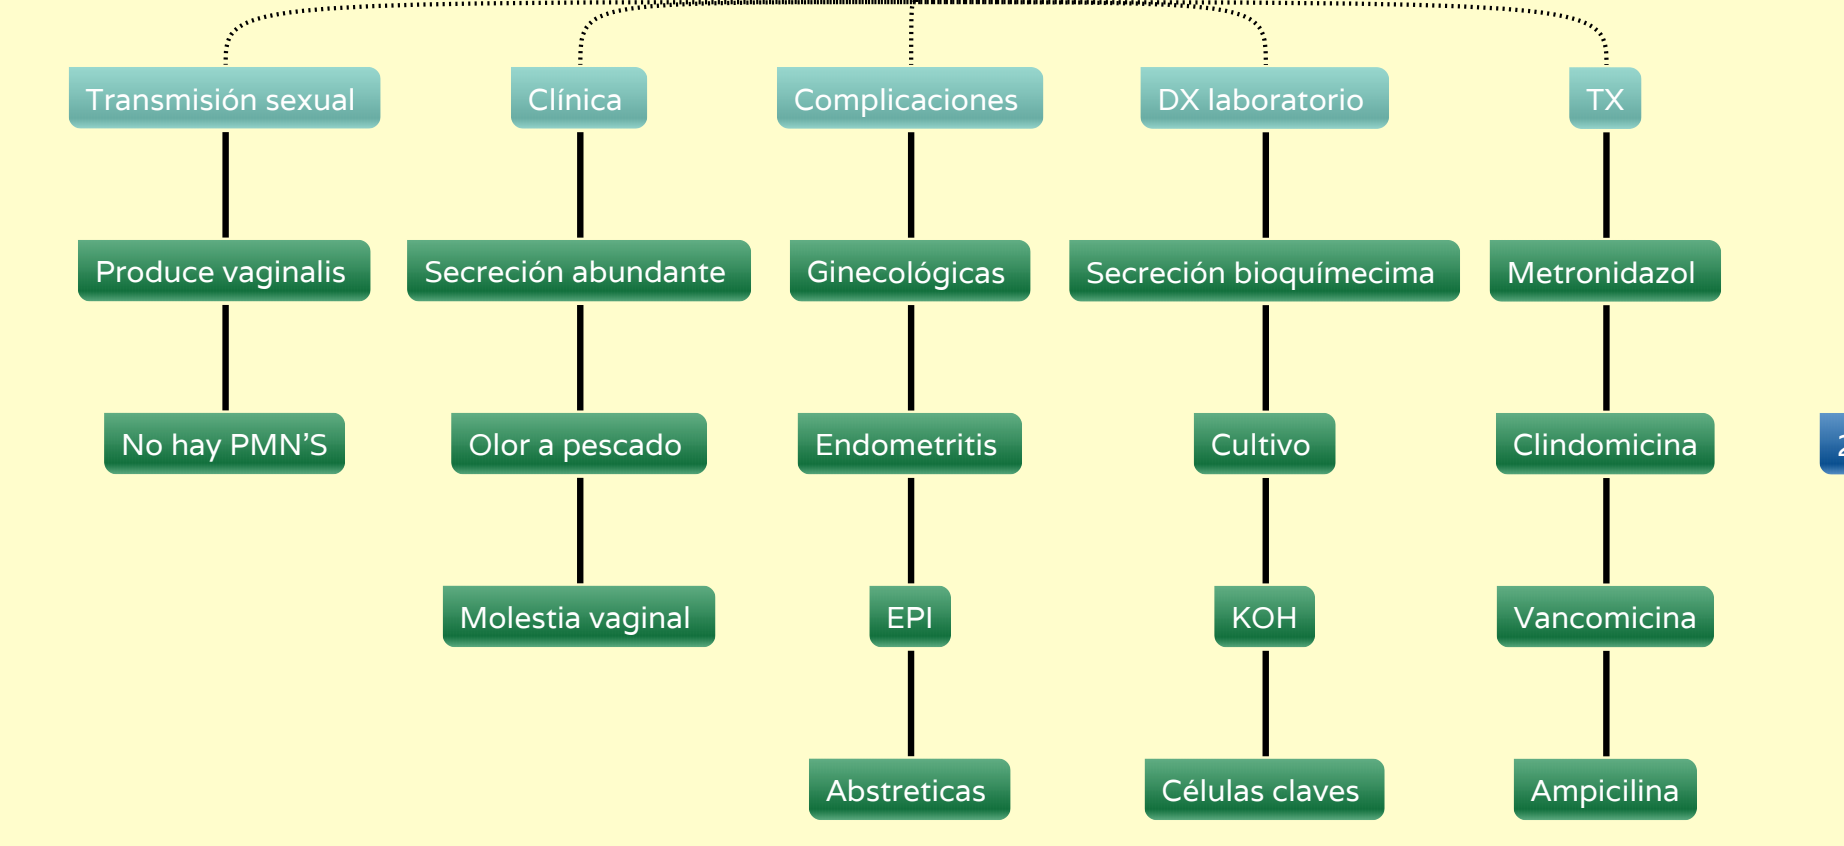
Transmisión sexual

Produce vaginalis

No hay PMN'S

Clínica

Secreción abundante

Olor a pescado

Molestia vaginal

Complicaciones

Ginecológicas

Endometritis

EPI

Abstreticas

DX laboratorio

Secreción bioquímecima

Cultivo

KOH

Células claves

TX

Metronidazol

Clindomicina

Vancomicina

Ampicilina

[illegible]